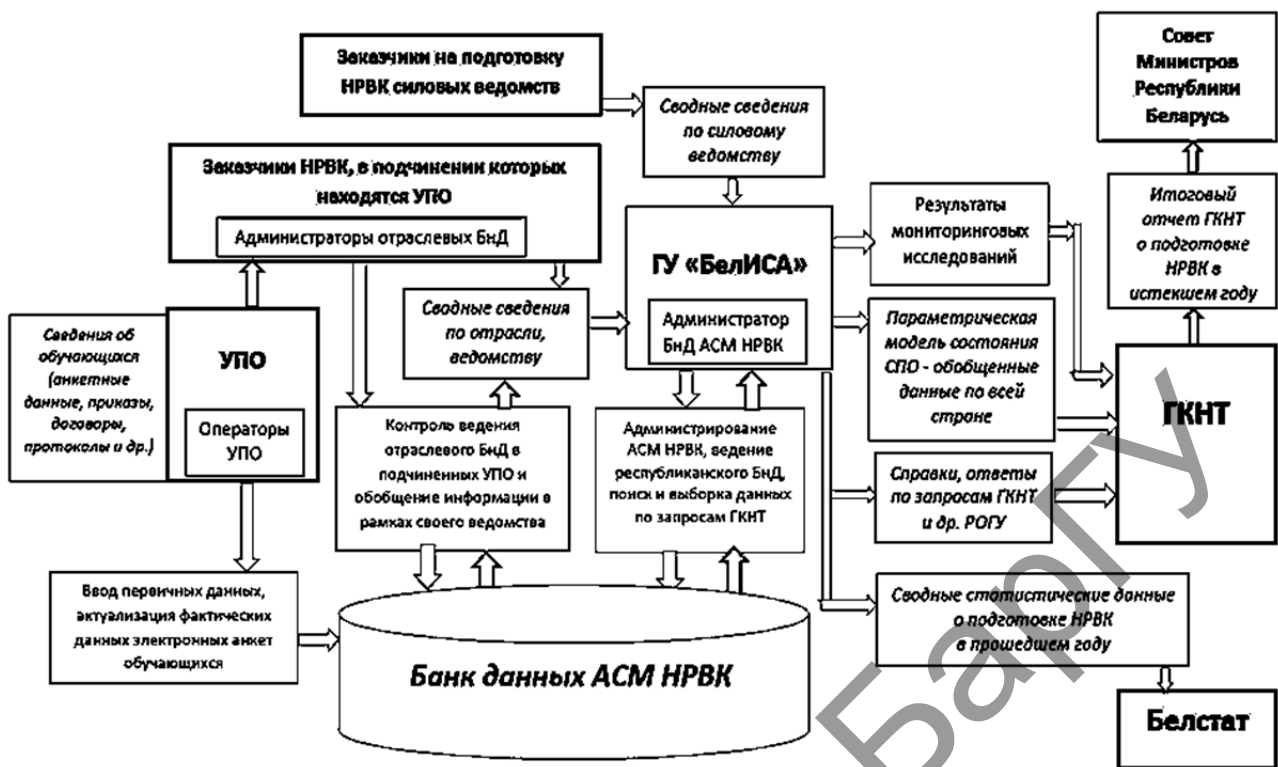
Заказчики на подготовку НРВК силовых ведомств

Сводные сведения по силовому ведомству

Совет Министров Республики Беларусь

Заказчики НРВК, в подчинении которых находятся УПО

Администраторы отраслевых БнД

ГУ «БелИСА»

Администратор БнД АСМ НРВК

Результаты мониторинговых исследований

Итоговый отчет ГКНТ о подготовке НРВК в истекшем году

Сведения об обучающихся (анкетные данные, приказы, договоры, протоколы и др.)

УПО

Операторы УПО

Сводные сведения по отрасли, ведомству

Параметрическая модель состояния СПО - обобщенные данные по всей стране

ГКНТ

Контроль ведения отраслевого БнД в подчиненных УПО и обобщение информации в рамках своего ведомства

Администрирование АСМ НРВК, ведение республиканского БнД, поиск и выборка данных по запросам ГКНТ

Справки, ответы по запросам ГКНТ и др. РОГУ

Ввод первичных данных, актуализация фактических данных электронных анкет обучающихся

Банк данных АСМ НРВК

Сводные статистические данные о подготовке НРВК в прошедшем году

Белстат

БарГУ